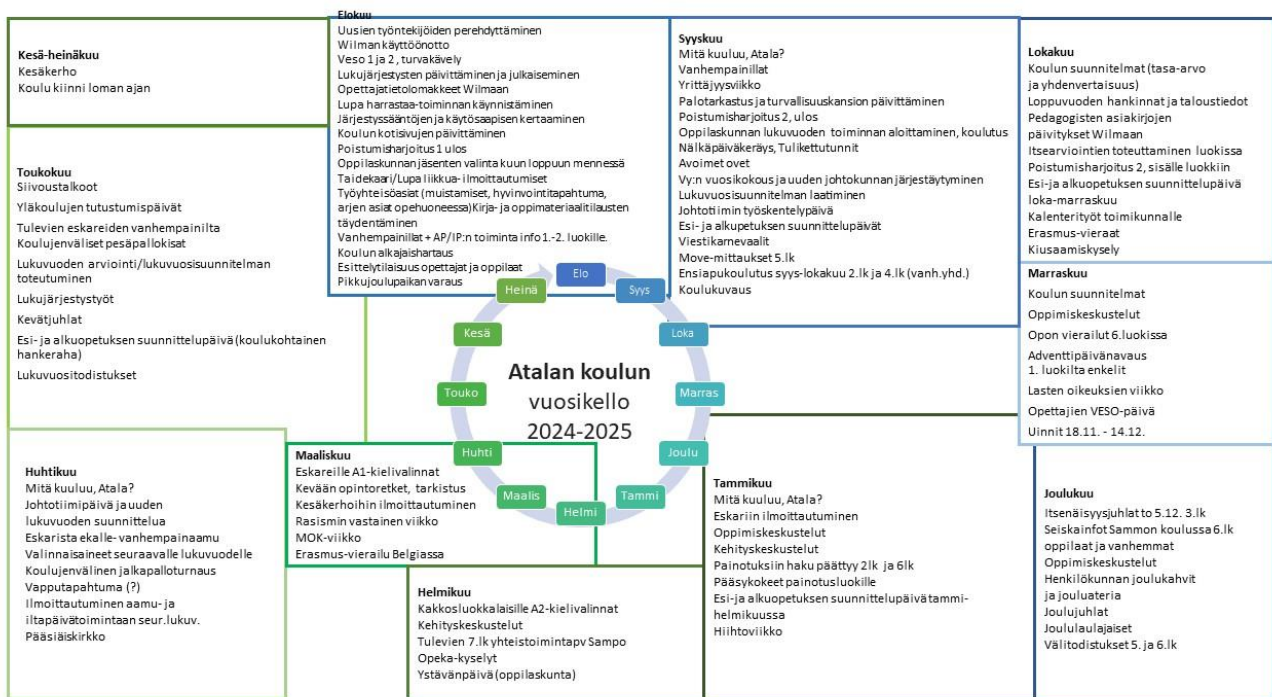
Kesä-heinäkuu
Kesäkerho
Koulu kiinni loman ajan

Elokuu
Uusien työntekijöiden perehdyttäminen
Wilman käyttöönotto
Veso 1 ja 2, turvakävely
Lukujärjestysten päivittäminen ja julkaiseminen
Opettajatietolomakkeet Wilmaan
Lupa harrastaa-toiminnan käynnistäminen
Järjestyssääntöjen ja käytösaapisen kertaaminen
Koulun kotisivujen päivittäminen
Poistumisharjoitus 1 ulos
Oppilaskunnan jäsenten valinta kuun loppuun mennessä
Taidekaari/Lupa liikkua- ilmoittautumiset
Työyhteisöasiat (muistamiset, hyvinvointitapahtuma, arjen asiat opehuoneessa)Kirja- ja oppimateriaalitilausten täydentäminen
Vanhempainillat + AP/IP:n toiminta info 1.-2. luokille.
Koulun alkajaishartaus
Esittelytilaisuus opettajat ja oppilaat
Pikkujoulupaikan varaus

Syyskuu
Mitä kuuluu, Atala?
Vanhempainillat
Yrittäjyysviikko
Palotarkastus ja turvallisuuskansion päivittäminen
Poistumisharjoitus 2, ulos
Oppilaskunnan lukuvuoden toiminnan aloittaminen, koulutus
Nälkäpäiväkeräys, Tulikettutunnit
Avoimet ovet
Vy:n vuosikokous ja uuden johtokunnan järjestäytyminen
Lukuvuosisuunnitelman laatiminen
Johtotiimin työskentelypäivä
Esi- ja alkupetuksen suunnittelupäivät
Viestikarnevaalit
Move-mittaukset 5.lk
Ensiapukoulutus syys-lokakuu 2.lk ja 4.lk (vanh.yhd.)
Koulukuvaus

Lokakuu
Koulun suunnitelmat (tasa-arvo ja yhdenvertaisuus)
Loppuvuoden hankinnat ja taloustiedot
Pedagogisten asiakirjojen päivitykset Wilmaan
Itsearvioinnin toteuttaminen luokissa
Poistumisharjoitus 2, sisälle luokkiin
Esi-ja alkuopetuksen suunnittelupäivä loka-marraskuu
Kalenterityöt toimikunnalle
Erasmus-vieraat
Kiusaamiskysely

Toukokuu
Siivoustalkoot
Yläkoulujen tutustumispäivät
Tulevien eskareiden vanhempainilta
Koulujenväliset pesäpallokisat
Lukuvuoden arviointi/lukuvuosisuunnitelman toteutuminen
Lukujärjestystyöt
Kevätjuhlat
Esi- ja alkuopetuksen suunnittelupäivä (koulukohtainen hankeraha)
Lukuvuositodistukset

Marraskuu
Koulun suunnitelmat
Oppimiskeskustelut
Opon vierailut 6.luokissa
Adventtipäivänavaus 1. luokilta enkelit
Lasten oikeuksien viikko
Opettajien VESO-päivä
Uinnit 18.11. - 14.12.

Elo
Syys
Loka
Marras
Joulu
Tammi
Helmi
Maalis
Huhti
Touko
Kesä
Heinä

Atalan koulun
vuosikello
2024-2025

Huhtikuu
Mitä kuuluu, Atala?
Johtotiimipäivä ja uuden lukuvuoden suunnittelua
Eskarista ekalle- vanhempainaamu
Valinnaisaineet seuraavalle lukuvuodelle
Koulujenvälinen jalkapalloturnaus
Vapputapahtuma (?)
Ilmoittautuminen aamu- ja iltapäivätoimintaan seur.lukuv.
Pääsiäiskirkko

Maaliskuu
Eskareille A1-kielivalinnat
Kevään opintoretket, tarkistus
Kesäkerhoihin ilmoittautuminen
Rasismin vastainen viikko
MOK-viikko
Erasmus-vierailu Belgiassa

Tammikuu
Mitä kuuluu, Atala?
Eskariin ilmoittautuminen
Oppimiskeskustelut
Kehityskeskustelut
Painotuksiin haku päättyy 2lk ja 6lk
Pääsykokeet painotusluokille
Esi-ja alkuopetuksen suunnittelupäivä tammi-helmikuussa
Hiihtoviikko

Joulukuu
Itsenäisyysjuhlat to 5.12. 3.lk
Seiskainfot Sammon koulussa 6.lk oppilaat ja vanhemmat
Oppimiskeskustelut
Henkilökunnan joulukahvit ja jouluateria
Joulujuhlat
Joululaulajaiset
Välitodistukset 5. ja 6.lk

Helmikuu
Kakkosluokkalaisille A2-kielivalinnat
Kehityskeskustelut
Tulevien 7.lk yhteistoimintapv Sampo
Opeka-kyselyt
Ystävänpäivä (oppilaskunta)